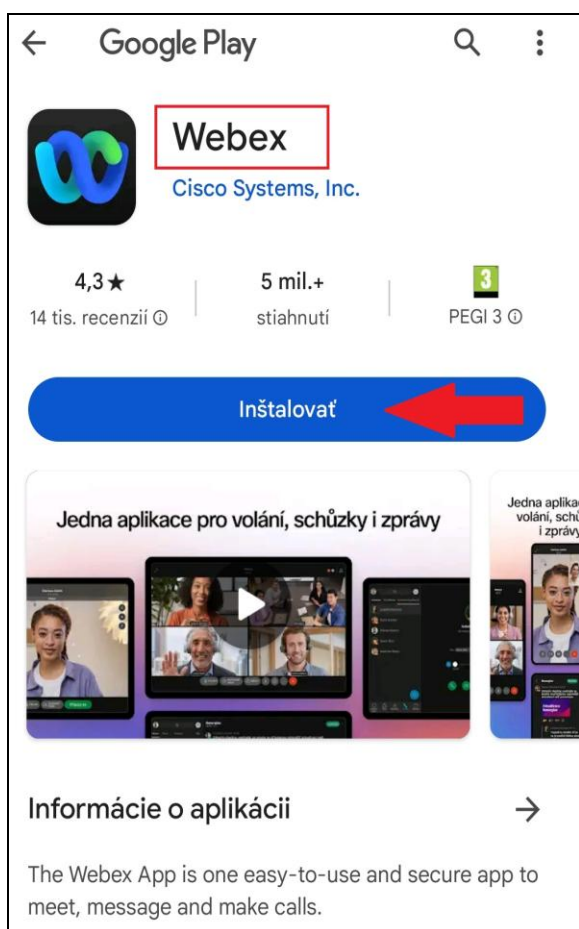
Google Play

Webex

Cisco Systems, Inc.

4,3★
14 tis. recenzií ⓘ

5 mil.+
stiahnutí

3
PEGI 3 ⓘ

Inštalovať

Jedna aplikace pro volání, schůzky i zprávy

Jedna aplikace pro volání, schů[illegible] i zprávy

Informácie o aplikácii

The Webex App is one easy-to-use and secure app to meet, message and make calls.